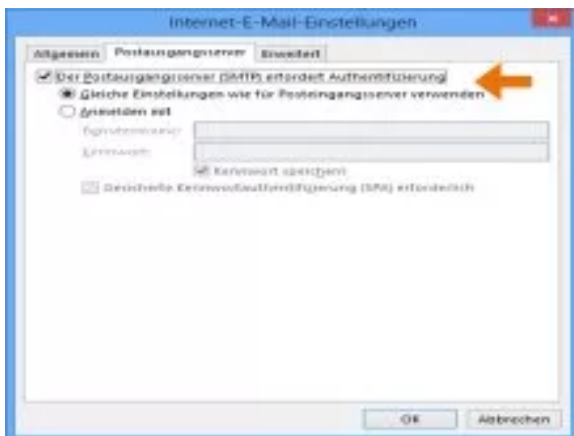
Internet-E-Mail-Einstellungen

Allgemein | Postausgangsserver | Erweitert

Der Postausgangsserver (SMTP) erfordert Authentifizierung

Gleiche Einstellungen wie für Posteingangsserver verwenden

Anmelden mit

Benutzername:

Kennwort:

Kennwort speichern

Gesicherte Kennwortauthentifizierung (SPA) erforderlich

OK | Abbrechen